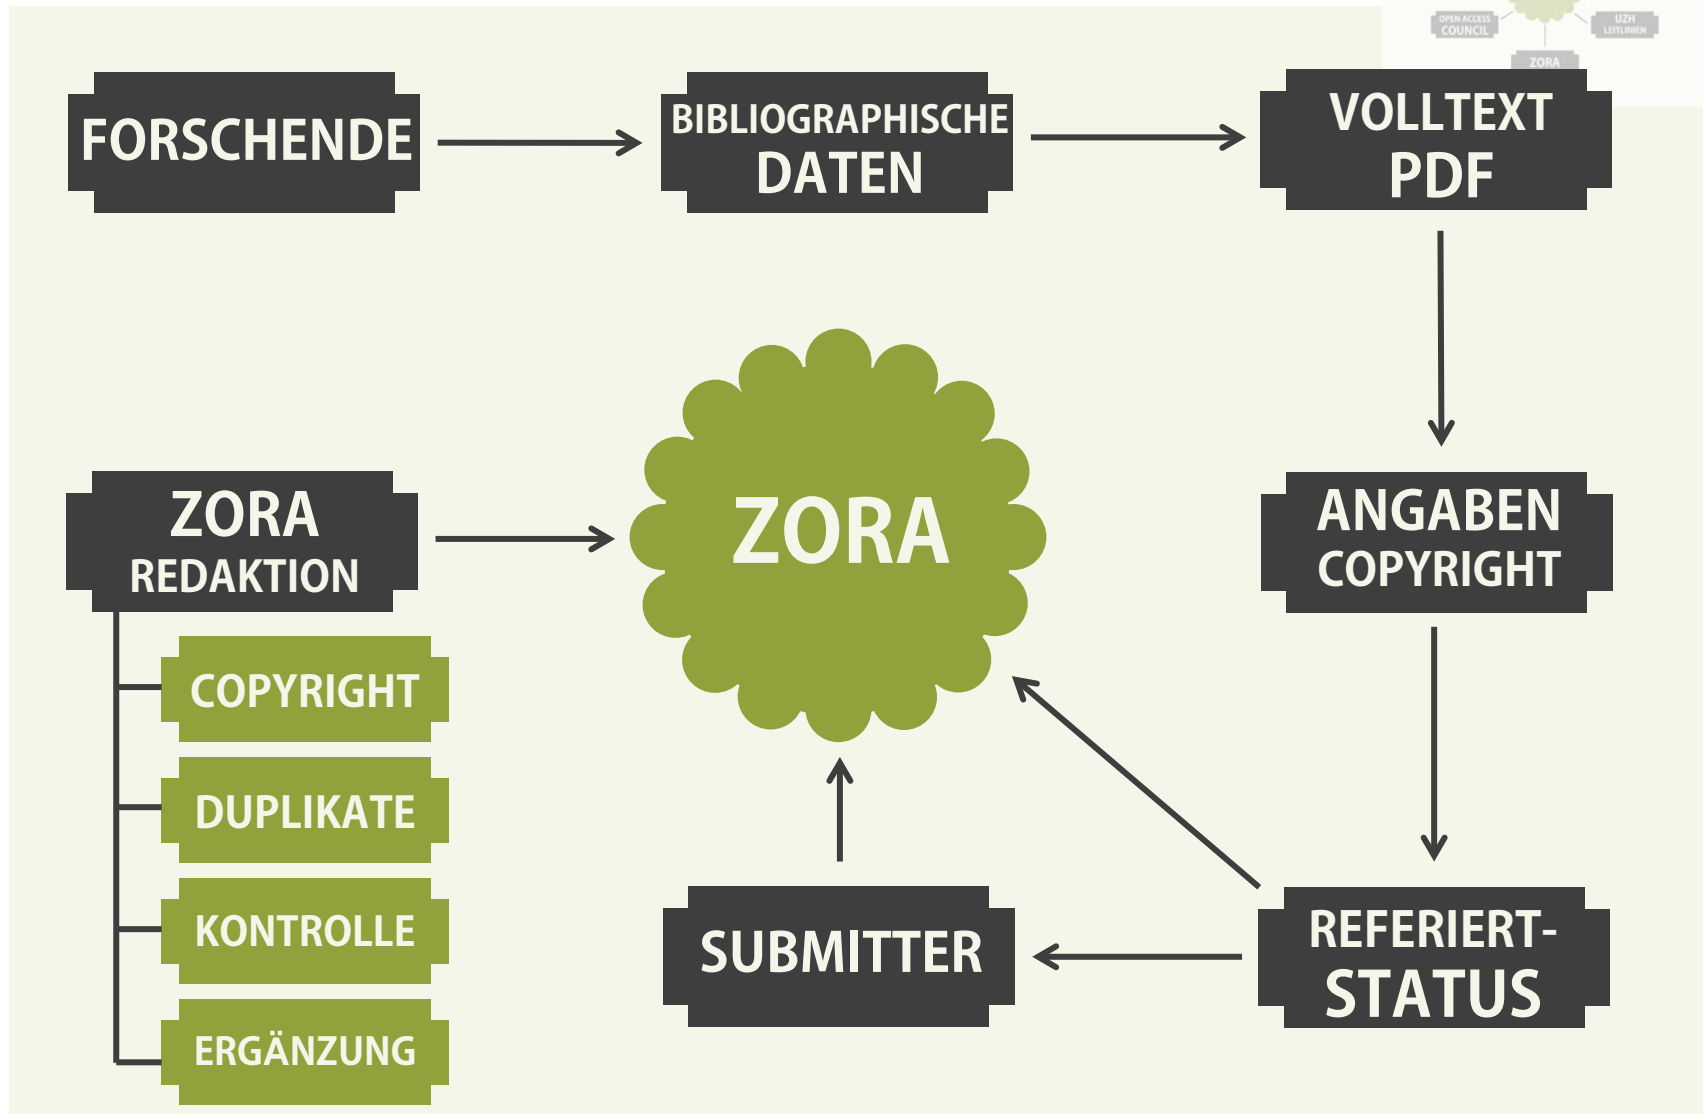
OPEN ACCESS COUNCIL

UZH LEITLINIEN

ZORA

FORSCHENDE

BIBLIOGRAPHISCHE DATEN

VOLLTEXT PDF

ZORA REDAKTION

ZORA

ANGABEN COPYRIGHT

COPYRIGHT

DUPLIKATE

KONTROLLE

ERGÄNZUNG

SUBMITTER

REFERIERT-STATUS